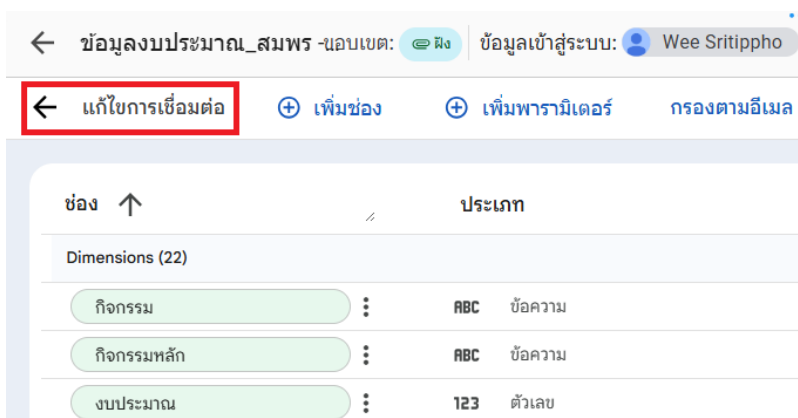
ข้อมูลงบประมาณ_สมพร -นอบเขต: ฝัง | ข้อมูลเข้าสู่ระบบ: Wee Sritippho

แก้ไขการเชื่อมต่อ

เพิ่มช่อง

เพิ่มพารามิเตอร์

กรองตามอีเมล

| ช่อง | ประเภท |
|---|---|
| Dimensions (22) | |
| กิจกรรม | ABC ข้อความ |
| กิจกรรมหลัก | ABC ข้อความ |
| งบประมาณ | 123 ตัวเลข |